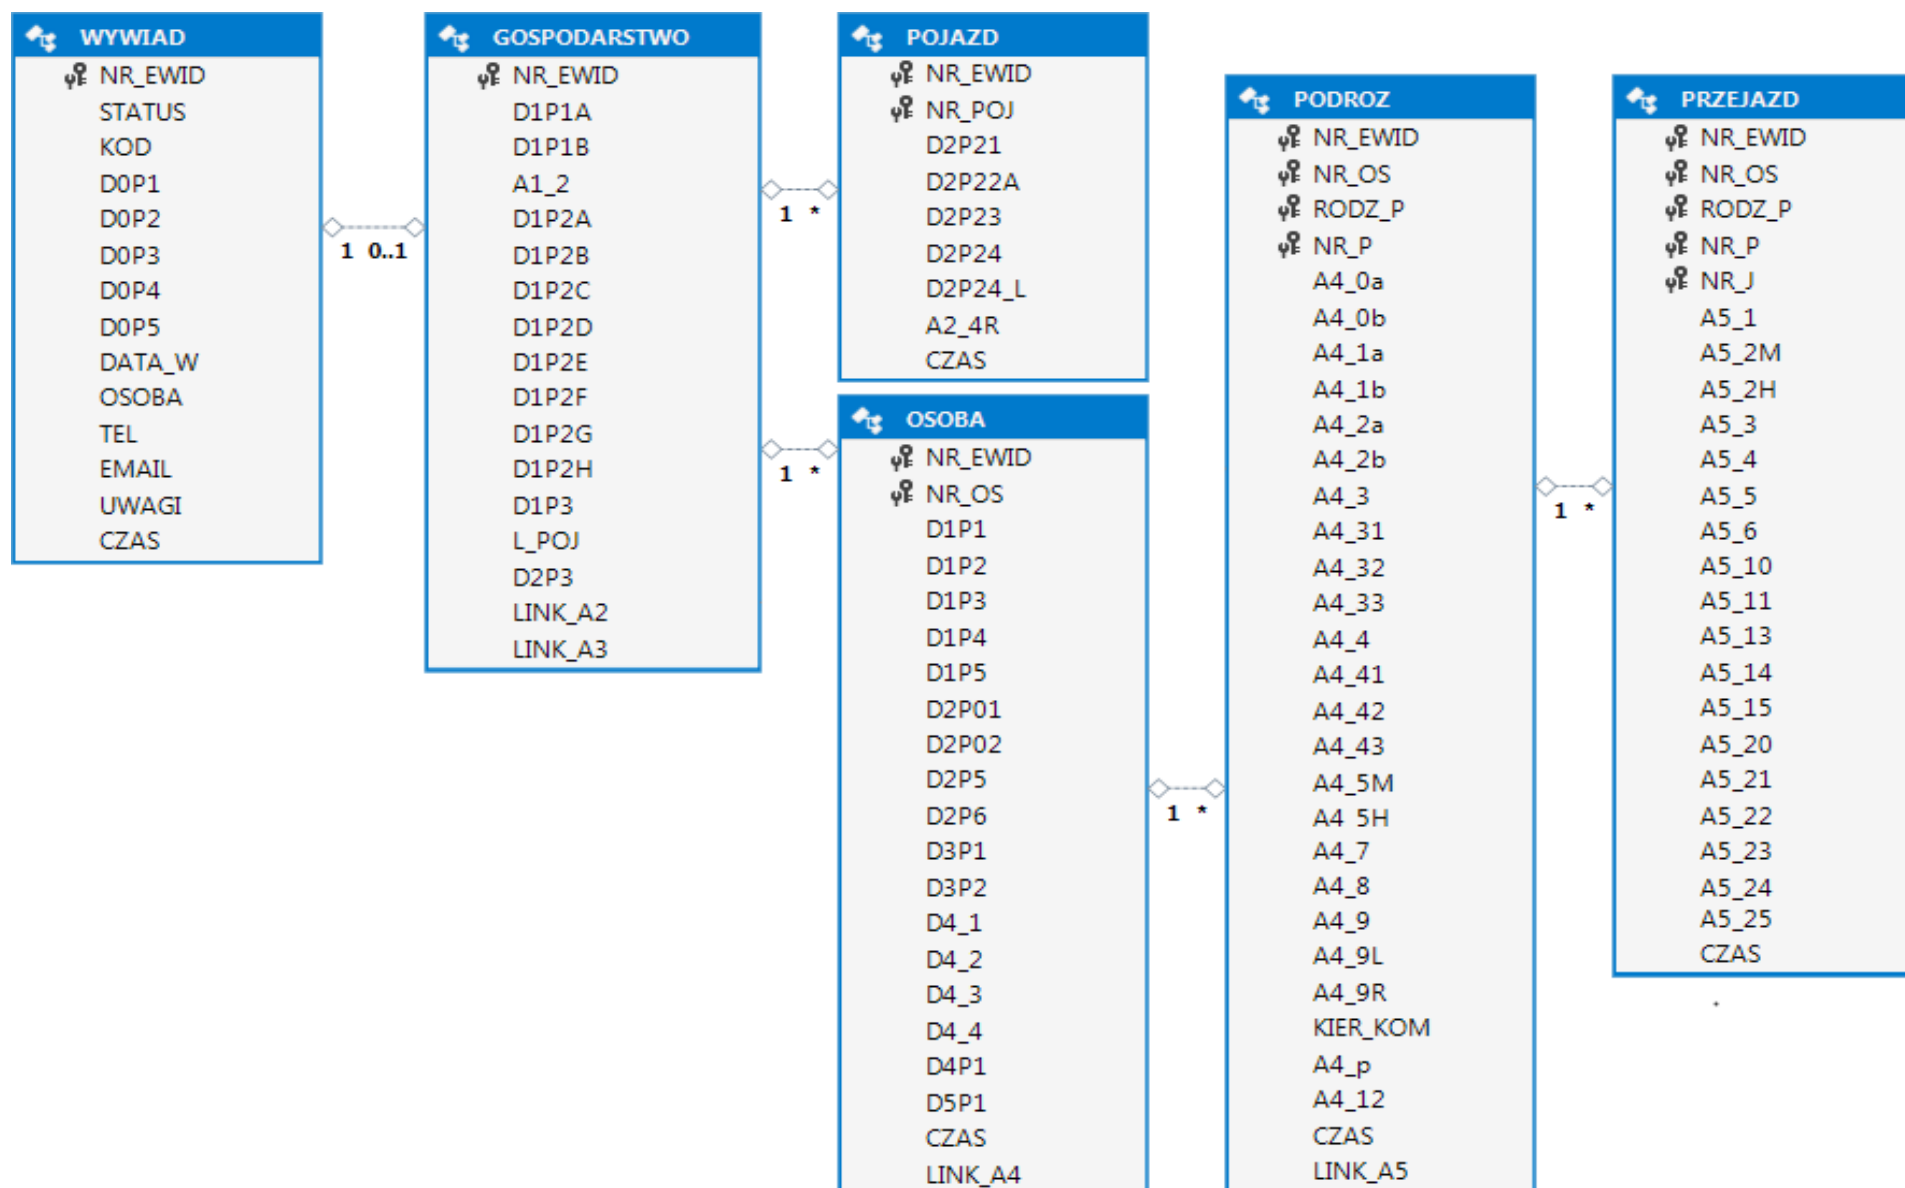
WYWIAD
NR_EWID
STATUS
KOD
D0P1
D0P2
D0P3
D0P4
D0P5
DATA_W
OSOBA
TEL
EMAIL
UWAGI
CZAS

1 0..1

GOSPODARSTWO
NR_EWID
D1P1A
D1P1B
A1_2
D1P2A
D1P2B
D1P2C
D1P2D
D1P2E
D1P2F
D1P2G
D1P2H
D1P3
L_POJ
D2P3
LINK_A2
LINK_A3

1 *

1 *

POJAZD
NR_EWID
NR_POJ
D2P21
D2P22A
D2P23
D2P24
D2P24_L
A2_4R
CZAS

OSOBA
NR_EWID
NR_OS
D1P1
D1P2
D1P3
D1P4
D1P5
D2P01
D2P02
D2P5
D2P6
D3P1
D3P2
D4_1
D4_2
D4_3
D4_4
D4P1
D5P1
CZAS
LINK_A4

1 *

PODROZ
NR_EWID
NR_OS
RODZ_P
NR_P
A4_0a
A4_0b
A4_1a
A4_1b
A4_2a
A4_2b
A4_3
A4_31
A4_32
A4_33
A4_4
A4_41
A4_42
A4_43
A4_5M
A4_5H
A4_7
A4_8
A4_9
A4_9L
A4_9R
KIER_KOM
A4_p
A4_12
CZAS
LINK_A5

1 *

PRZEJAZD
NR_EWID
NR_OS
RODZ_P
NR_P
NR_J
A5_1
A5_2M
A5_2H
A5_3
A5_4
A5_5
A5_6
A5_10
A5_11
A5_13
A5_14
A5_15
A5_20
A5_21
A5_22
A5_23
A5_24
A5_25
CZAS